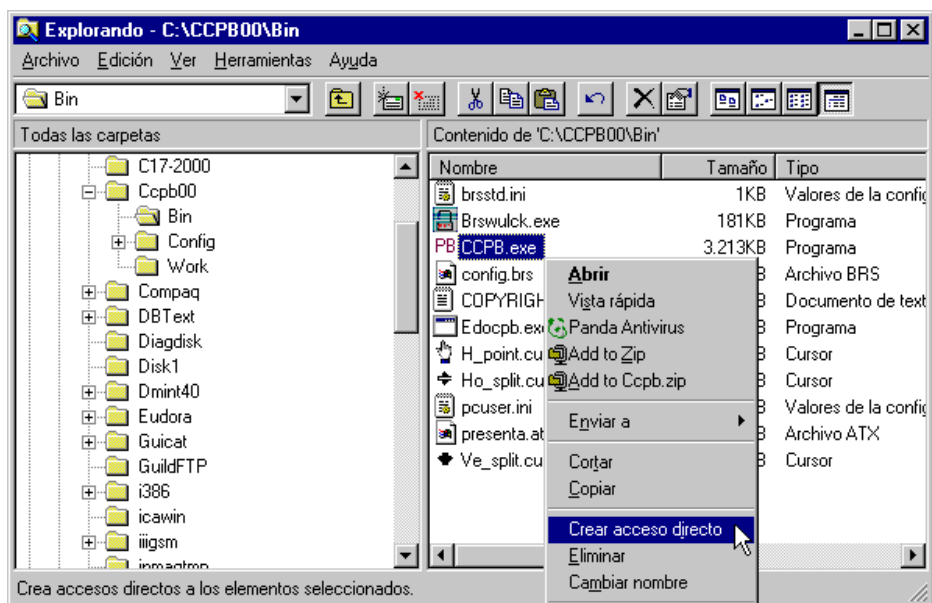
Explorando - C:\CCPB00\Bin

Archivo Edición Ver Herramientas Ayuda

Bin

Todas las carpetas

C17-2000
Ccpb00
Bin
Config
Work
Compaq
DBText
Diagdisk
Disk1
Dmint40
Eudora
Guicat
GuildFTP
i386
icawin
iiigsm
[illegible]

Contenido de 'C:\CCPB00\Bin'

| Nombre | Tamaño | Tipo |
|---|---|---|
| brsstd.ini | 1KB | Valores de la confi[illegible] |
| Brswulck.exe | 181KB | Programa |
| CCPB.exe | 3.213KB | Programa |
| config.brs | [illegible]B | Archivo BRS |
| COPYRIGH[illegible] | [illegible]B | Documento de text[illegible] |
| Edocpb.ex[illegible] | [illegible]B | Programa |
| H_point.cu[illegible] | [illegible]B | Cursor |
| Ho_split.cu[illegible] | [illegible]B | Cursor |
| pcuser.ini | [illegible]B | Valores de la confi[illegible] |
| presenta.at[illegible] | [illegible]B | Archivo ATX |
| Ve_split.cu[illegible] | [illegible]B | Cursor |

Abrir
Vista rápida
Panda Antivirus
Add to Zip
Add to Ccpb.zip
Enviar a
Cortar
Copiar
Crear acceso directo
Eliminar
Cambiar nombre

Crea accesos directos a los elementos seleccionados.